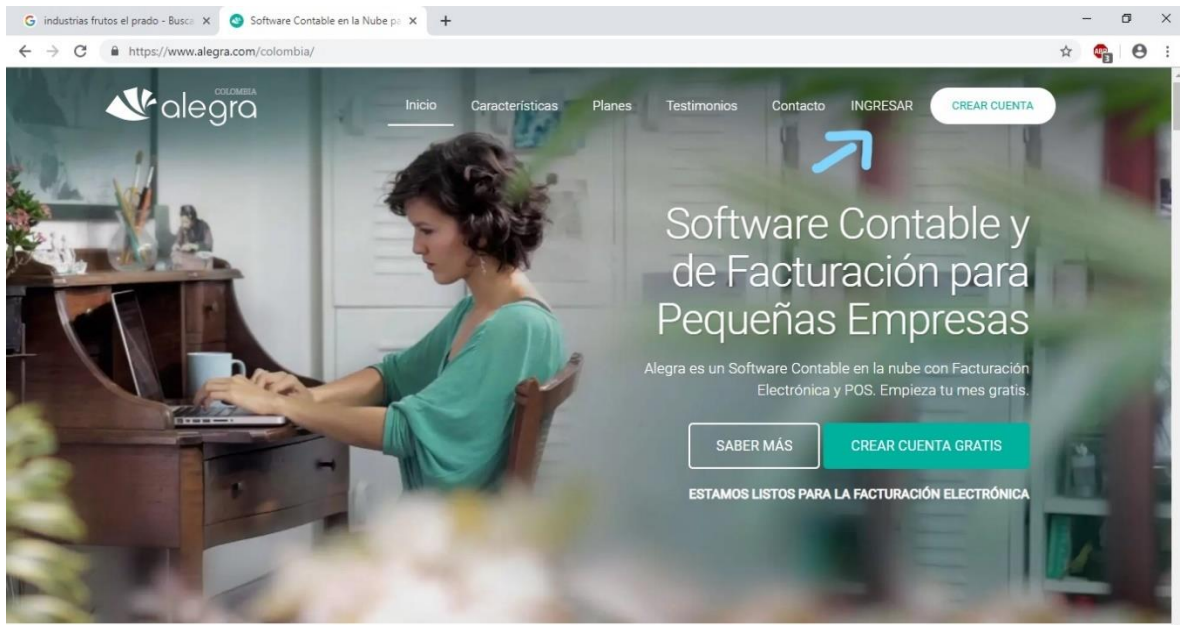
G industrias frutos el prado - Busca ×
Software Contable en la Nube pa ×
+

https://www.alegra.com/colombia/

COLOMBIA
alegra

Inicio Características Planes Testimonios Contacto INGRESAR CREAR CUENTA

Software Contable y de Facturación para Pequeñas Empresas

Alegra es un Software Contable en la nube con Facturación Electrónica y POS. Empieza tu mes gratis.

SABER MÁS
CREAR CUENTA GRATIS

ESTAMOS LISTOS PARA LA FACTURACIÓN ELECTRÓNICA